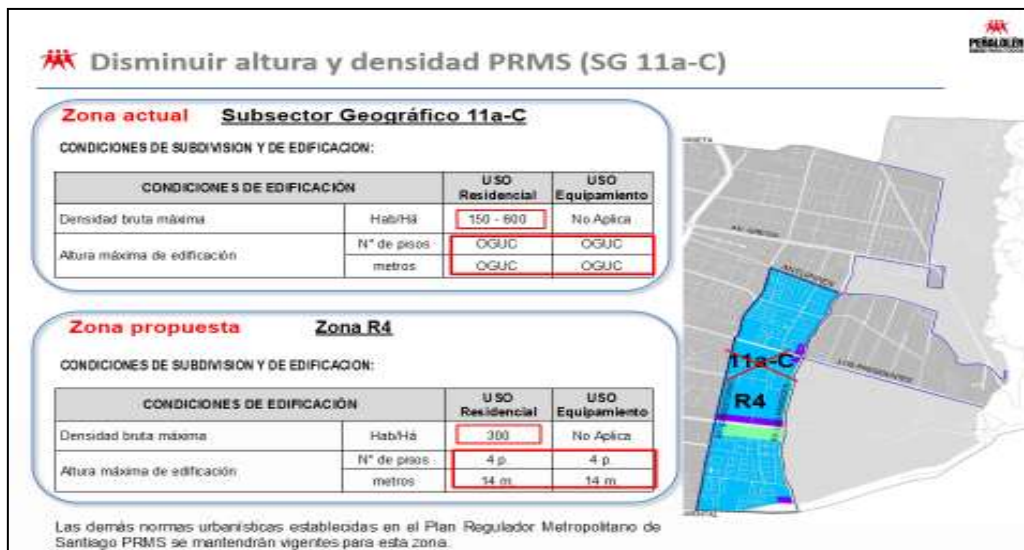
PEÑALOLÉN

Disminuir altura y densidad PRMS (SG 11a-C)

Zona actual Subsector Geográfico 11a-C

CONDICIONES DE SUBDIVISION Y DE EDIFICACION:

| CONDICIONES DE EDIFICACIÓN | | USO Residencial | USO Equipamiento |
|---|---|---|---|
| Densidad bruta máxima | Hab/Há | 150 - 600 | No Aplica |
| Altura máxima de edificación | N° de pisos | OGUC | OGUC |
| | metros | OGUC | OGUC |

Zona propuesta Zona R4

CONDICIONES DE SUBDIVISION Y DE EDIFICACION:

| CONDICIONES DE EDIFICACIÓN | | USO Residencial | USO Equipamiento |
|---|---|---|---|
| Densidad bruta máxima | Hab/Há | 300 | No Aplica |
| Altura máxima de edificación | N° de pisos | 4 p. | 4 p. |
| | metros | 14 m. | 14 m. |

Las demás normas urbanísticas establecidas en el Plan Regulador Metropolitano de Santiago PRMS se mantendrán vigentes para esta zona.

11a-C

R4